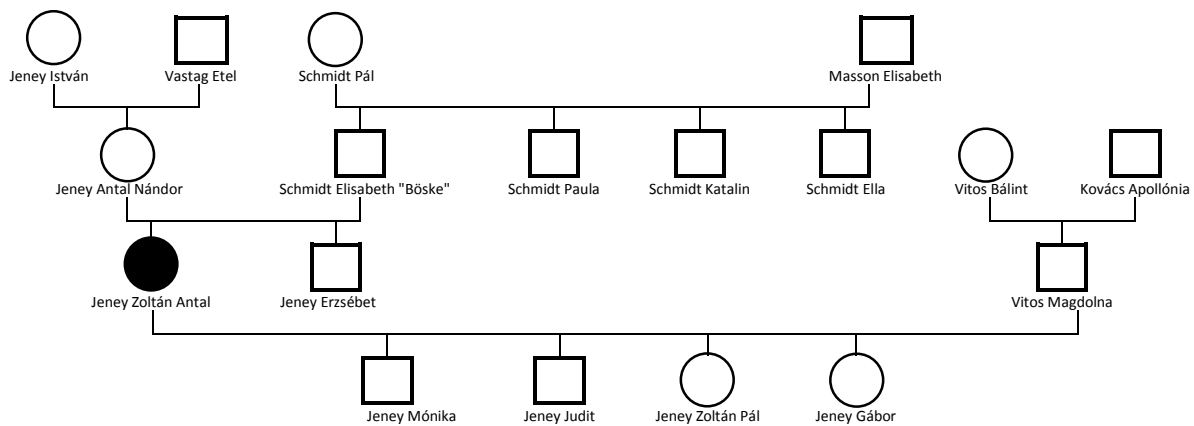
Jeney István
Vastag Etel
Schmidt Pál
Masson Elisabeth
Jeney Antal Nándor
Schmidt Elisabeth "Böske"
Schmidt Paula
Schmidt Katalin
Schmidt Ella
Vitos Bálint
Kovács Apollónia
Jeney Zoltán Antal
Jeney Erzsébet
Vitos Magdolna
Jeney Mónika
Jeney Judit
Jeney Zoltán Pál
Jeney Gábor